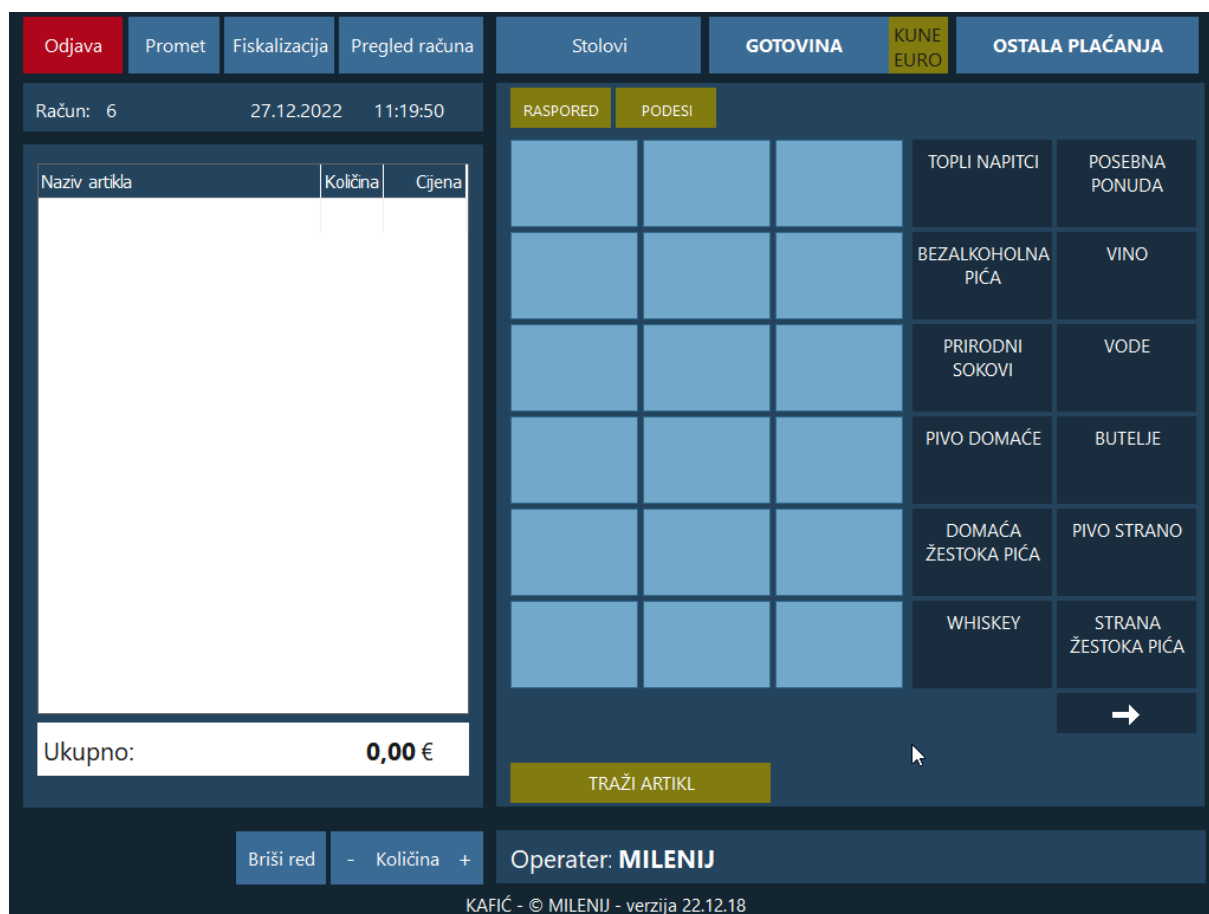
Odjava | Promet | Fiskalizacija | Pregled računa | Stolovi | GOTOVINA | KUNE EURO | OSTALA PLAĆANJA

Račun: 6 27.12.2022 11:19:50

RASPORED | PODESI

| Naziv artikla | Količina | Cijena |
|---|---|---|

TOPLI NAPITCI
POSEBNA PONUDA
BEZALKOHOLNA PIĆA
VINO
PRIRODNI SOKOVI
VODE
PIVO DOMAĆE
BUTELJE
DOMAĆA ŽESTOKA PIĆA
PIVO STRANO
WHISKEY
STRANA ŽESTOKA PIĆA

Ukupno: 0,00 €

TRAŽI ARTIKL

Briši red | - Količina +

Operater: MILENIJ

KAFIĆ - © MILENIJ - verzija 22.12.18